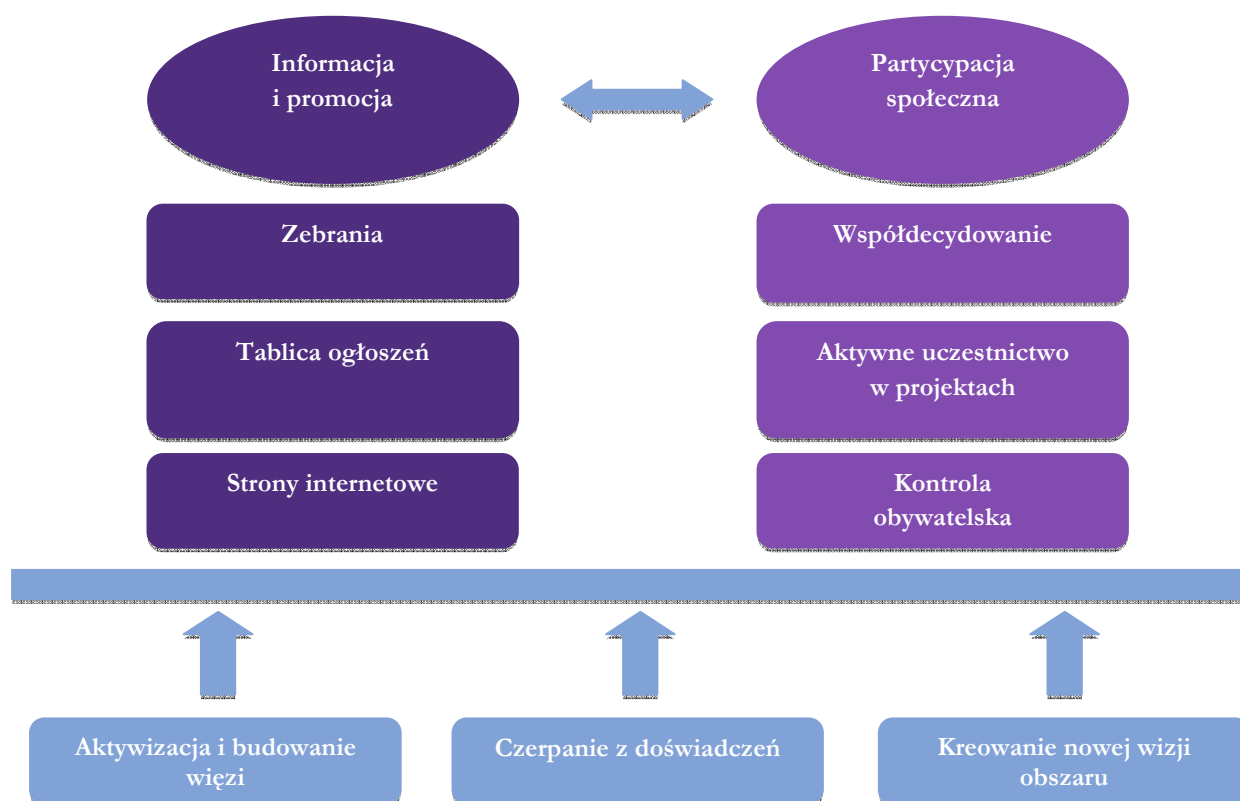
Informacja i promocja

Partycypacja społeczna

Zebrania

Tablica ogłoszeń

Strony internetowe

Współdecydowanie

Aktywne uczestnictwo w projektach

Kontrola obywatelska

Aktywizacja i budowanie więzi

Czerpanie z doświadczeń

Kreowanie nowej wizji obszaru